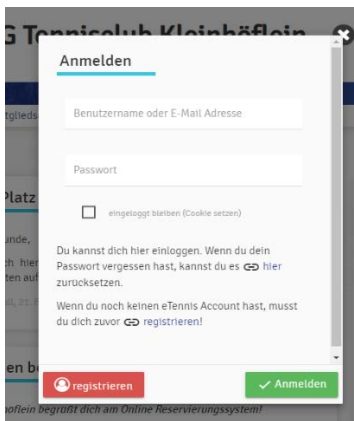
G Tennisclub Kleinhöflein

Anmelden

Benutzername oder E-Mail Adresse

Passwort

eingeloggt bleiben (Cookie setzen)

Du kannst dich hier einloggen. Wenn du dein Passwort vergessen hast, kannst du es hier zurücksetzen.

Wenn du noch keinen eTennis Account hast, musst du dich zuvor registrieren!

registrieren

Anmelden

tglieds

Platz

unde,

ch hier

ten auf

en be

öflein begrüßt dich am Online Reservierungssystem!